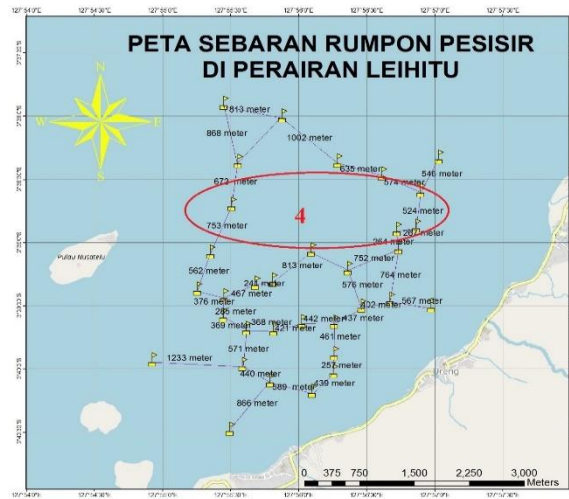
127°54'0"E 127°54'30"E 127°55'0"E 127°55'30"E 127°56'0"E 127°56'30"E 127°57'0"E 127°57'30"E

PETA SEBARAN RUMPON PESISIR
DI PERAIRAN LEIHITU

N
W E
S

813 meter
868 meter
1002 meter
635 meter
546 meter
673 meter
574 meter
524 meter
4
753 meter
287 meter
264 meter
813 meter
752 meter
562 meter
764 meter
241 meter
576 meter
467 meter
376 meter
402 meter
567 meter
285 meter
442 meter
437 meter
369 meter
368 meter
421 meter
461 meter
571 meter
1233 meter
257 meter
440 meter
389 meter
439 meter
866 meter

Pulau Pombo
Hitu

0 375 750 1,500 2,250 3,000
Meters

127°54'0"E 127°54'30"E 127°55'0"E 127°55'30"E 127°56'0"E 127°56'30"E 127°57'0"E 127°57'30"E